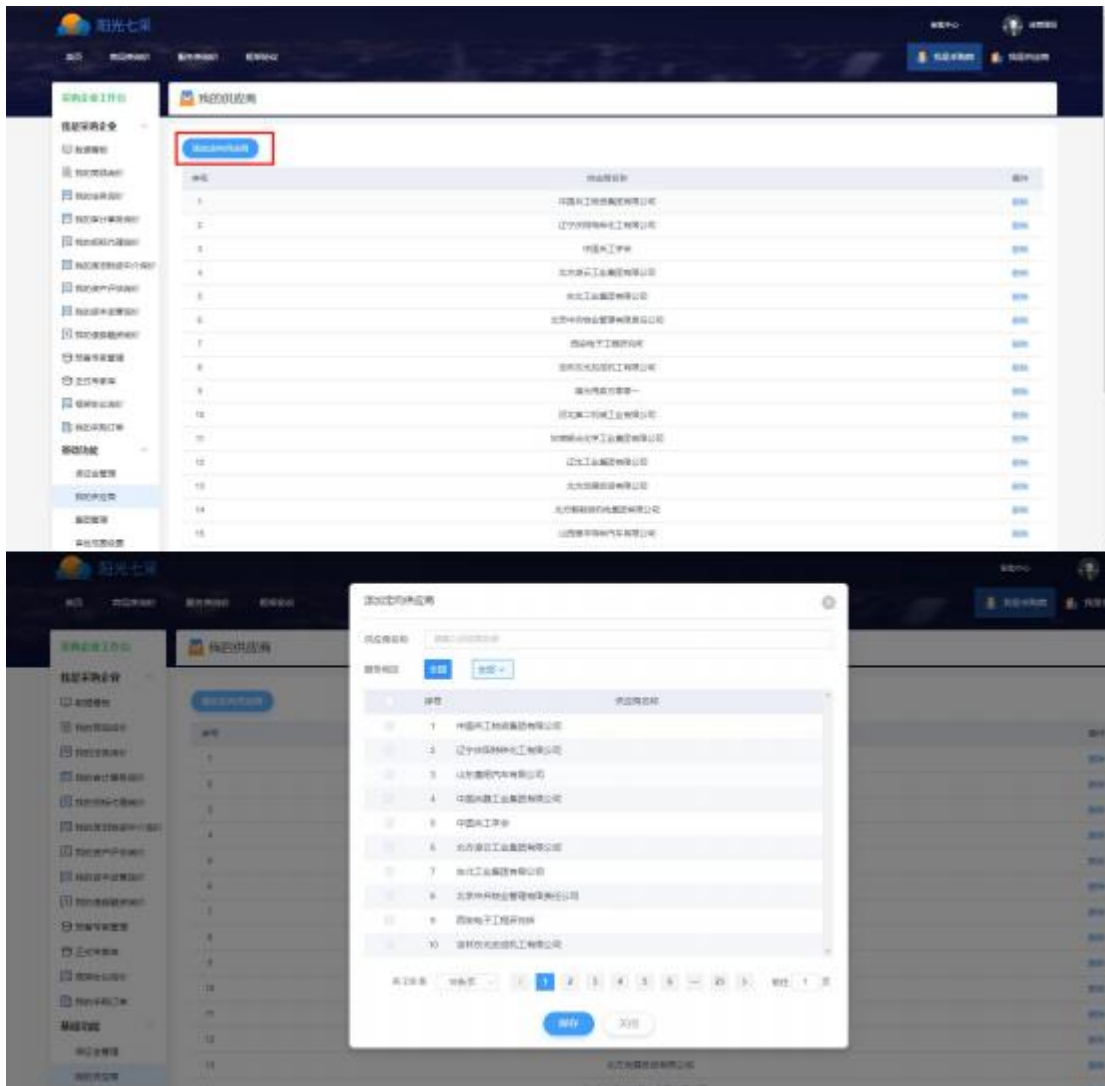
阳光七采

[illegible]

我的供应商

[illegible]

| 序号 | 供应商名称 | 操作 |
|---|---|---|
| 1 | 中国兵工物资集团有限公司 | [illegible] |
| 2 | 辽宁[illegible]化工有限公司 | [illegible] |
| 3 | 中国兵工学会 | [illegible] |
| 4 | 北方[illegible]工业集团有限公司 | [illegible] |
| 5 | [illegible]工业集团有限公司 | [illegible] |
| 6 | 北京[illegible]物业管理有限责任公司 | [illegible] |
| 7 | 西安电子工程研究所 | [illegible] |
| 8 | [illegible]机工有限公司 | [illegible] |
| 9 | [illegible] | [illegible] |
| 10 | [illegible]工业有限公司 | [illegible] |
| 11 | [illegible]化学工业集团有限公司 | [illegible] |
| 12 | 辽宁工业集团有限公司 | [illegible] |
| 13 | 北方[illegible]有限公司 | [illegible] |
| 14 | 北京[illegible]集团有限公司 | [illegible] |
| 15 | 山西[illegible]汽车有限公司 | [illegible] |

阳光七采

添加合作供应商

供应商名称

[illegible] 全部 全部

| 序号 | 供应商名称 |
|---|---|
| 1 | 中国兵工物资集团有限公司 |
| 2 | 辽宁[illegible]化工有限公司 |
| 3 | 山东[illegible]汽车有限公司 |
| 4 | 中国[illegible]工业集团有限公司 |
| 5 | 中国兵工学会 |
| 6 | 北方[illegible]工业集团有限公司 |
| 7 | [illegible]工业集团有限公司 |
| 8 | 北京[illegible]物业管理有限责任公司 |
| 9 | 西安电子工程研究所 |
| 10 | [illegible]机工有限公司 |

共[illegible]条 10条/页 1 2 3 4 5 6 ... 21 前往 1 页

保存 关闭

我的供应商

我的采购企业

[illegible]